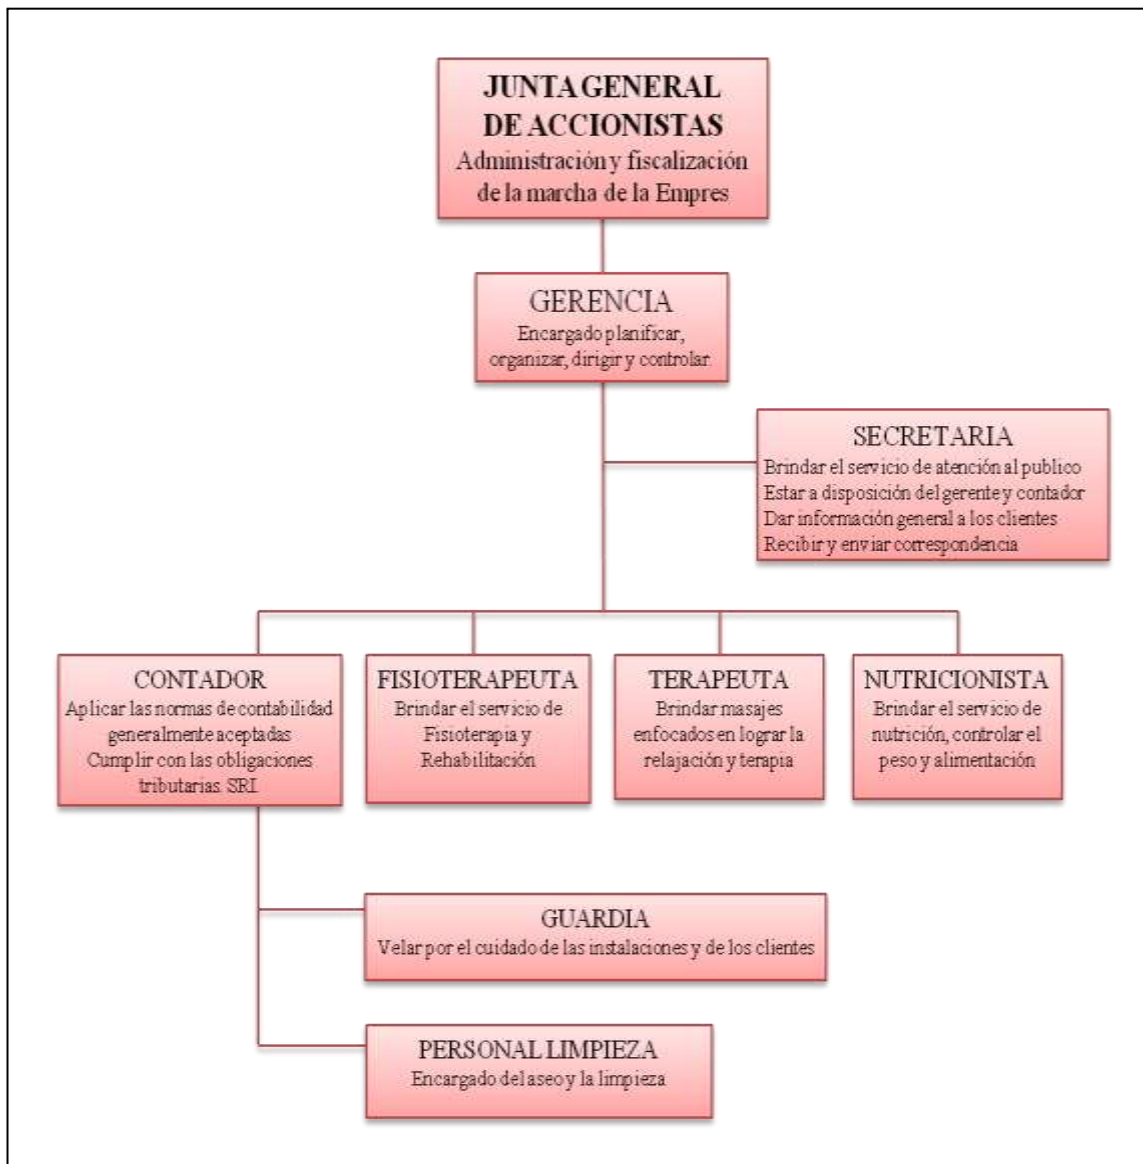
JUNTA GENERAL DE ACCIONISTAS
Administración y fiscalización de la marcha de la Empres

GERENCIA
Encargado planificar, organizar, dirigir y controlar.

SECRETARIA
Brindar el servicio de atención al publico
Estar a disposición del gerente y contador
Dar información general a los clientes
Recibir y enviar correspondencia

CONTADOR
Aplicar las normas de contabilidad generalmente aceptadas
Cumplir con las obligaciones tributarias. SRI.

FISIOTERAPEUTA
Brindar el servicio de Fisioterapia y Rehabilitación

TERAPEUTA
Brindar masajes enfocados en lograr la relajación y terapia

NUTRICIONISTA
Brindar el servicio de nutrición, controlar el peso y alimentación

GUARDIA
Velar por el cuidado de las instalaciones y de los clientes

PERSONAL LIMPIEZA
Encargado del aseo y la limpieza